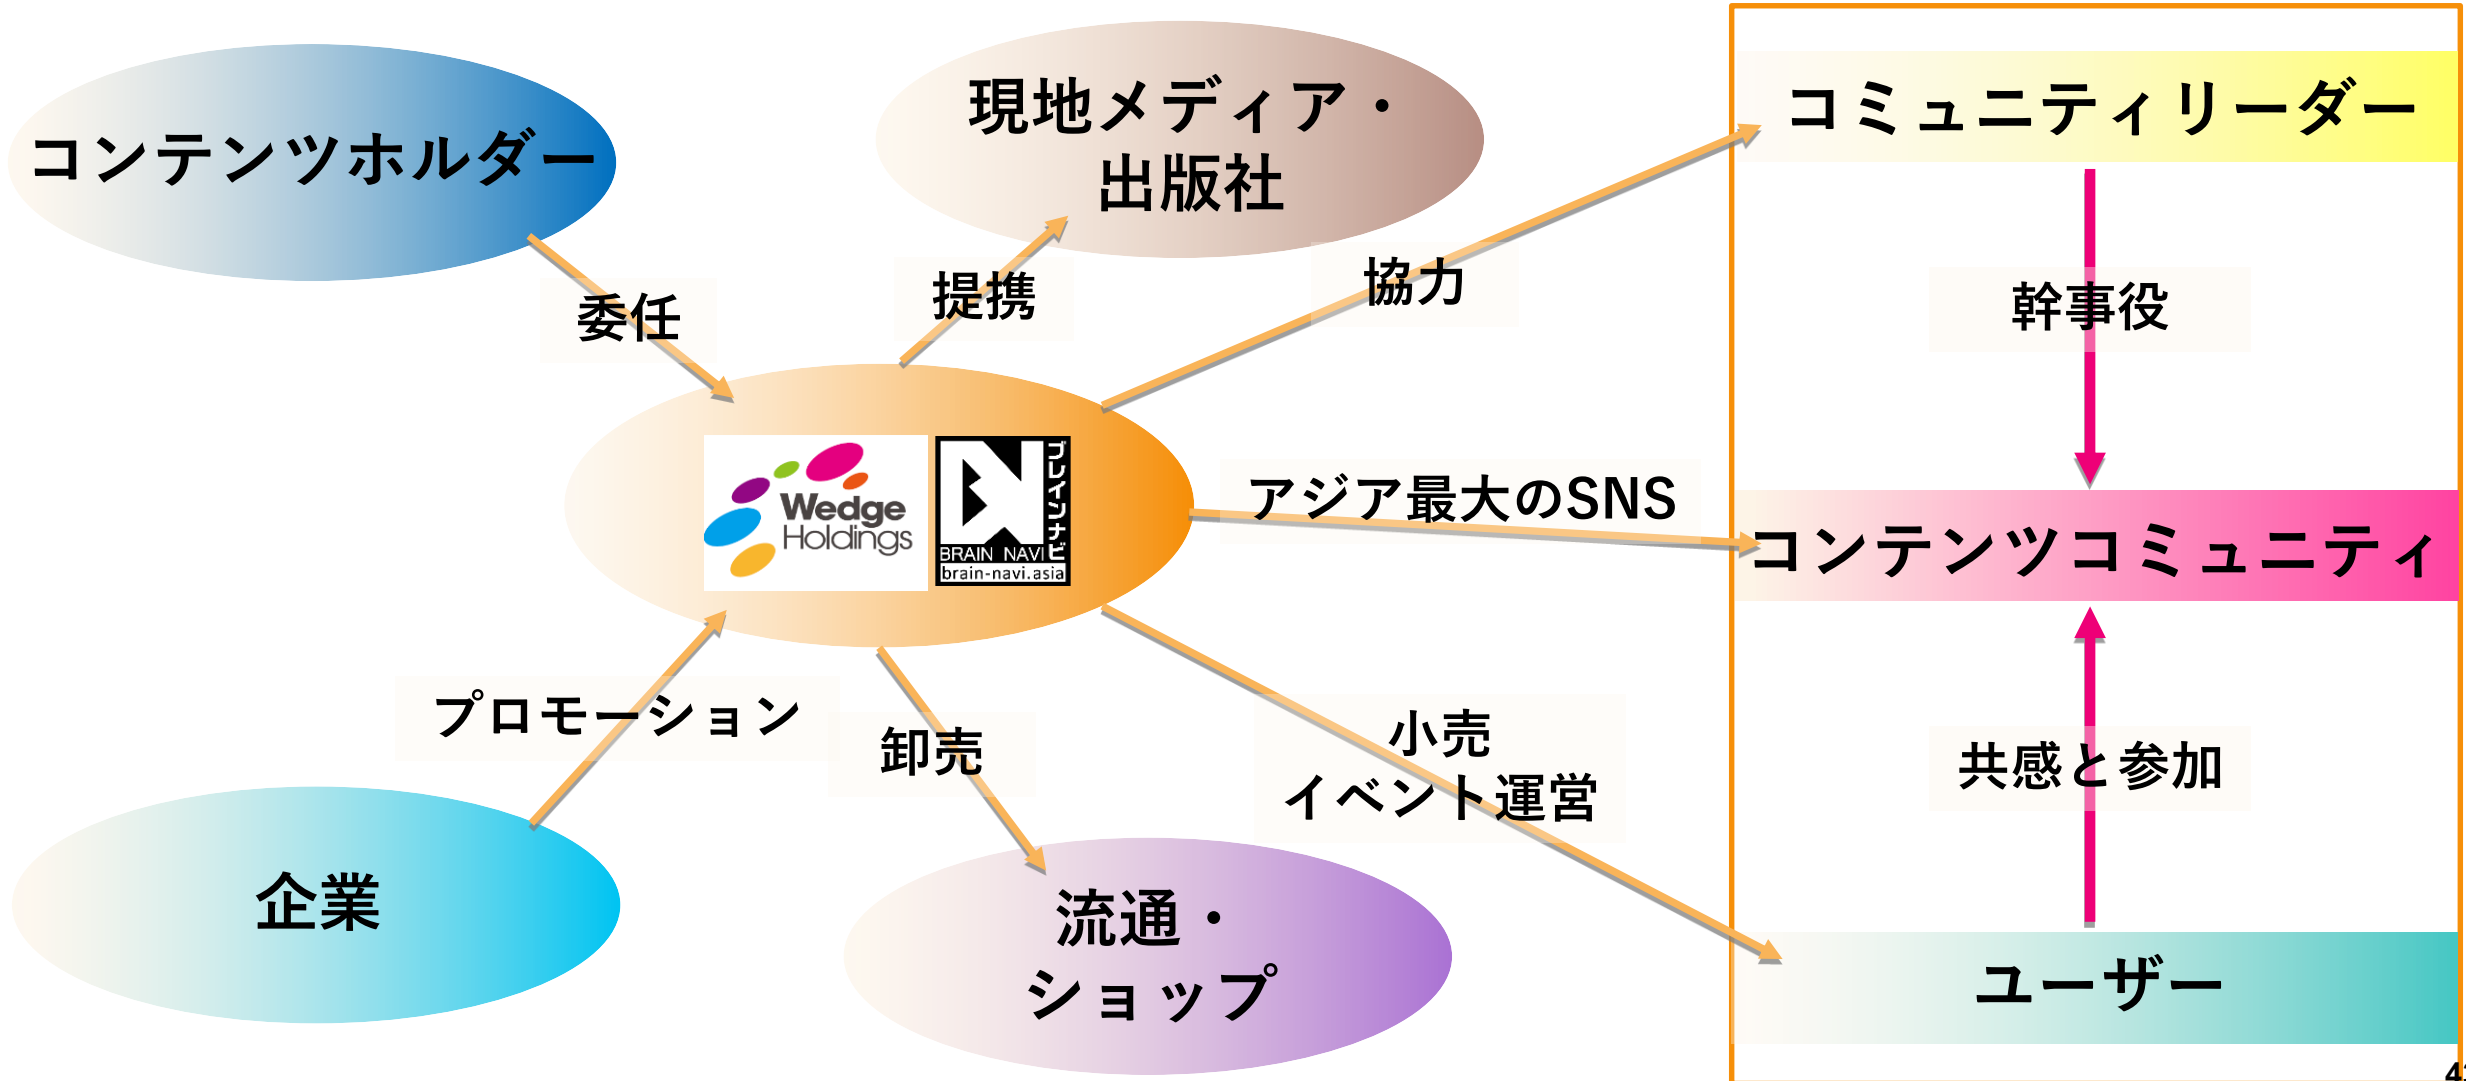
コンテンツホルダー

現地メディア・出版社

コミュニティリーダー

委任

提携

協力

幹事役

Wedge Holdings

ブレインナビ BRAIN NAVI brain-navi.asia

アジア最大のSNS

コンテンツコミュニティ

プロモーション

卸売

小売 イベント運営

共感と参加

企業

流通・ショップ

ユーザー

4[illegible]